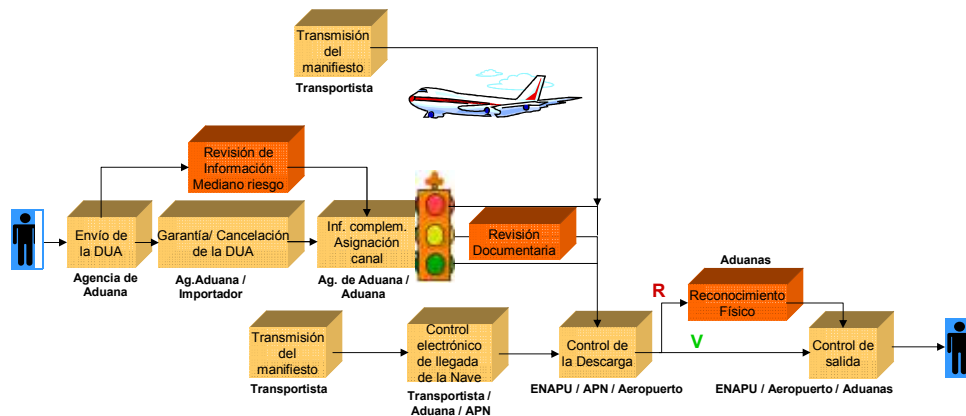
Transmisión del manifiesto
Transportista

Revisión de Información Mediano riesgo

Envío de la DUA
Agencia de Aduana

Garantía/ Cancelación de la DUA
Ag.Aduana / Importador

Inf. complem. Asignación canal
Ag. de Aduana / Aduana

Revisión Documentaria

Aduanas
R
Reconocimiento Físico
V

Transmisión del manifiesto
Transportista

Control electrónico de llegada de la Nave
Transportista / Aduana / APN

Control de la Descarga
ENAPU / APN / Aeropuerto

Control de salida
ENAPU / Aeropuerto / Aduanas